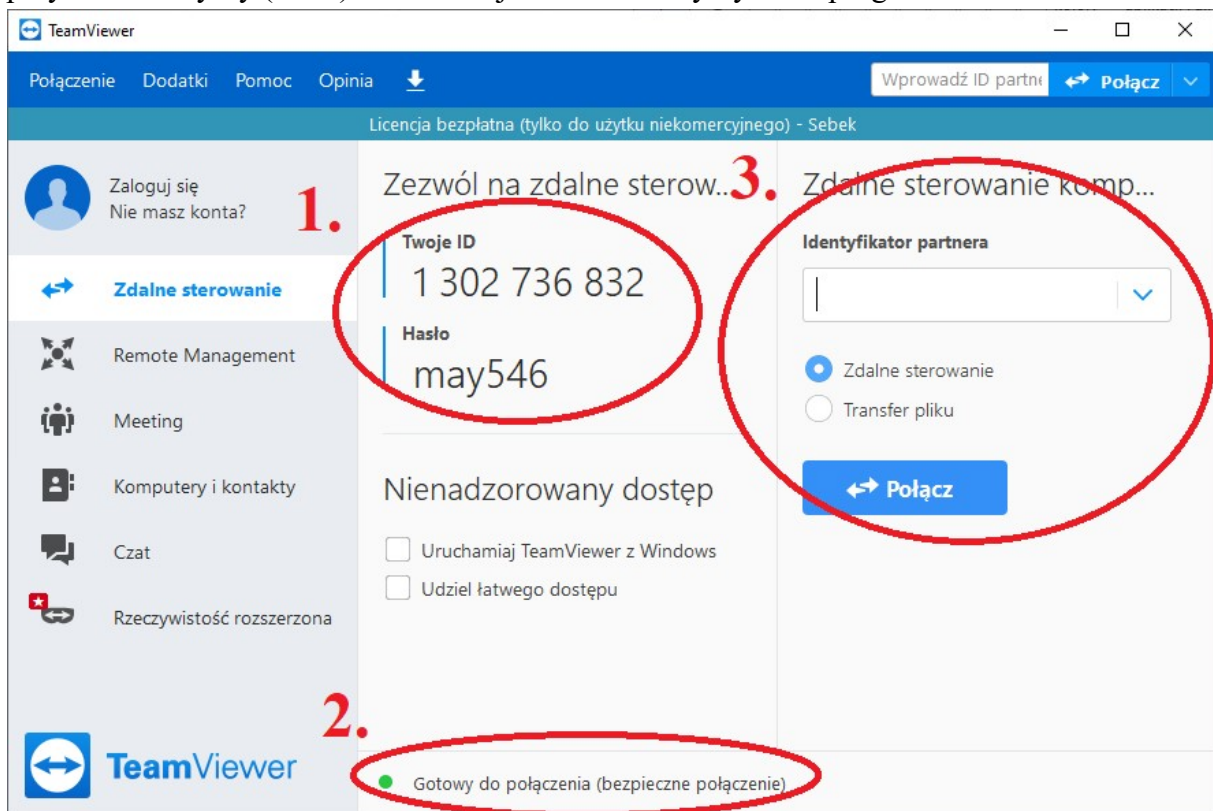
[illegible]

TeamViewer

Połączenie Dodatki Pomoc Opinia

Wprowadź ID partne

Połącz

Licencja bezpłatna (tylko do użytku niekomercyjnego) - Sebek

Zaloguj się
Nie masz konta?

1.

Zdalne sterowanie

Remote Management

Meeting

Komputery i kontakty

Czat

Rzeczywistość rozszerzona

TeamViewer

Zezwól na zdalne sterow...

Twoje ID
1 302 736 832

Hasło
may546

Nienadzorowany dostęp

Uruchamiaj TeamViewer z Windows

Udziel łatwego dostępu

2.

Gotowy do połączenia (bezpieczne połączenie)

3.

Zdalne sterowanie komp...

Identyfikator partnera

Zdalne sterowanie

Transfer pliku

Połącz